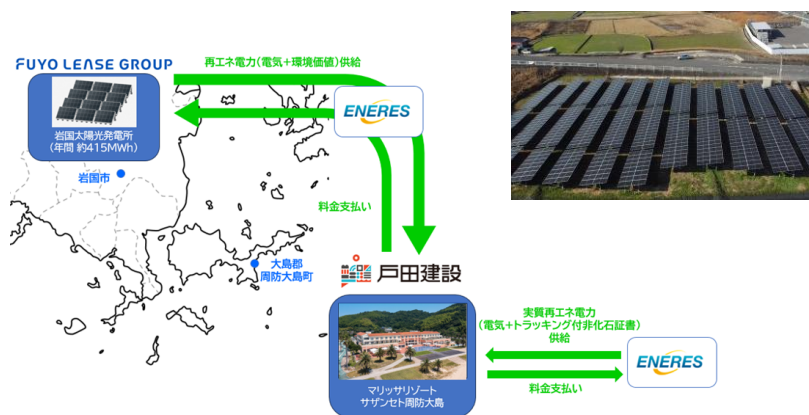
FUYO LEASE GROUP

再エネ電力(電気+環境価値)供給

ENERES

岩国太陽光発電所
(年間 約415MWh)

岩国市

料金支払い

大島郡
周防大島町

戸田建設

実質再エネ電力
(電気+トラッキング付非化石証書)
供給

ENERES

料金支払い

マリッサリゾート
サザンセト周防大島